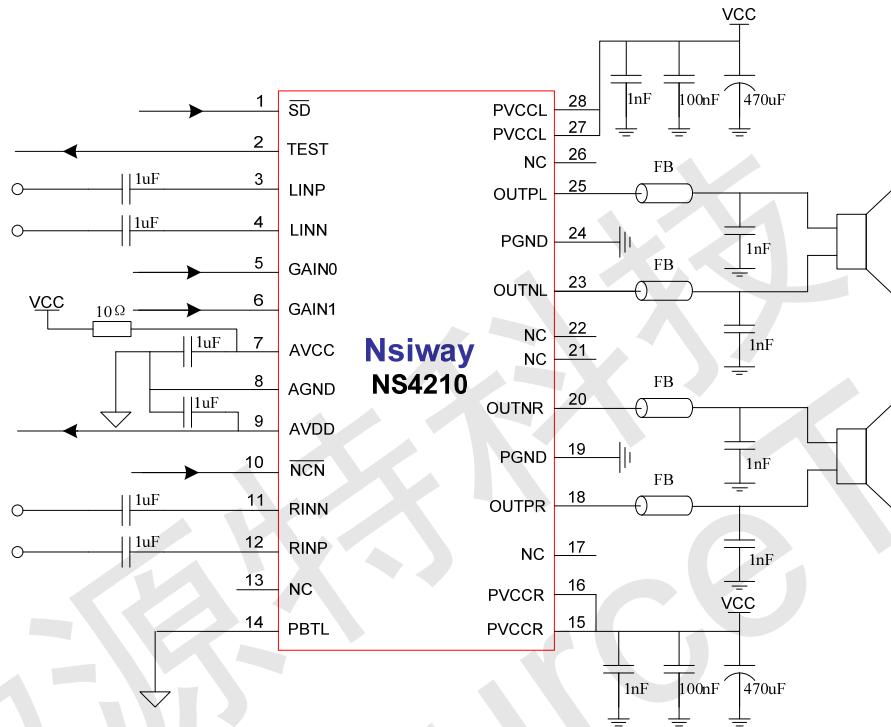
VCC
1 $\overline{SD}$
2 TEST
1uF
3 LINP
1uF
4 LINN
5 GAIN0
VCC
10Ω
6 GAIN1
1uF
7 AVCC
8 AGND
1uF
9 AVDD
10 $\overline{NCN}$
1uF
11 RINN
1uF
12 RINP
13 NC
14 PBTL
Nsiway
NS4210
PVCCL 28
PVCCL 27
1nF
100nF
470uF
NC 26
FB
OUTPL 25
1nF
PGND 24
FB
OUTNL 23
1nF
NC 22
NC 21
FB
OUTNR 20
1nF
PGND 19
FB
OUTPR 18
1nF
NC 17
PVCCR 16
VCC
PVCCR 15
1nF
100nF
470uF